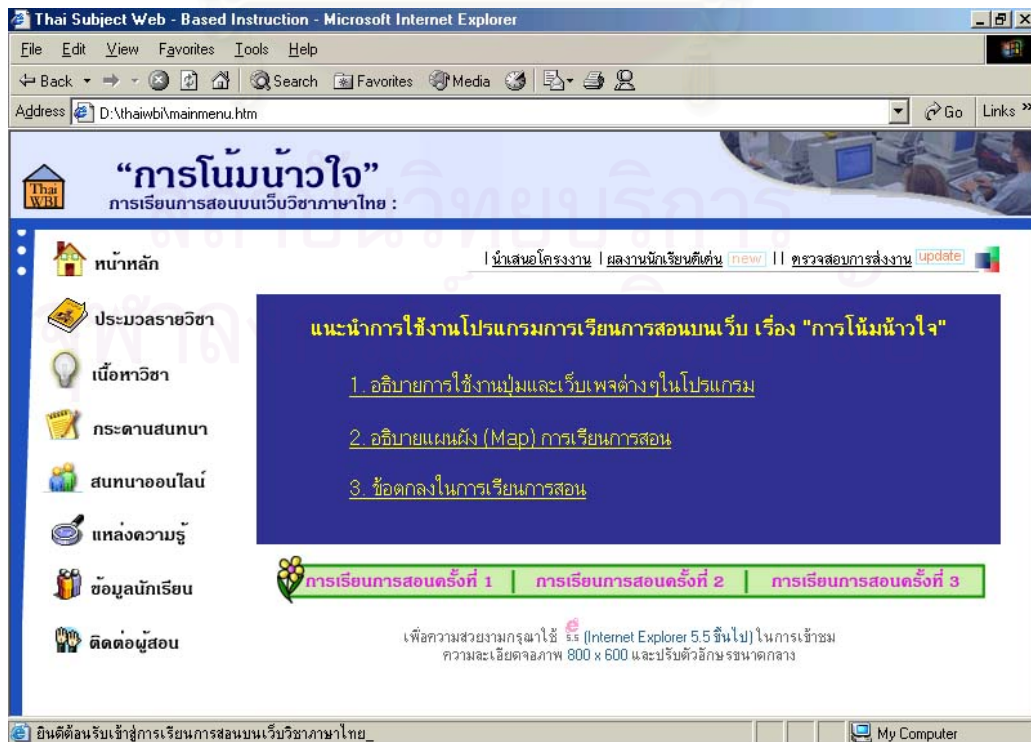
Thai Subject Web - Based Instruction - Microsoft Internet Explorer

File Edit View Favorites Tools Help

Back Search Favorites Media

Address D:\thaiwbi\mainmenu.htm Go Links »

Thai WBI

"การโน้มน้าวใจ"

การเรียนการสอนบนเว็บวิชาภาษาไทย :

หน้าหลัก

ประมวลรายวิชา

เนื้อหาวิชา

กระดานสนทนา

สนทนาออนไลน์

แหล่งความรู้

ข้อมูลนักเรียน

ติดต่อผู้สอน

| นำเสนอโครงงาน | ผลงานนักเรียนดีเด่น new || ตรวจสอบการส่งงาน update

แนะนำการใช้งานโปรแกรมการเรียนการสอนบนเว็บ เรื่อง "การโน้มน้าวใจ"

1. อธิบายการใช้งานปุ่มและเว็บเพจต่างๆในโปรแกรม

2. อธิบายแผนผัง (Map) การเรียนการสอน

3. ข้อตกลงในการเรียนการสอน

การเรียนการสอนครั้งที่ 1 | การเรียนการสอนครั้งที่ 2 | การเรียนการสอนครั้งที่ 3

เพื่อความสวยงามกรุณาใช้ (Internet Explorer 5.5 ขึ้นไป) ในการเข้าชม ความละเอียดจอภาพ 800 x 600 และปรับตัวอักษรขนาดกลาง

ยินดีต้อนรับเข้าสู่การเรียนการสอนบนเว็บวิชาภาษาไทย_

My Computer

สถาบันวิทยบริการ
จุฬาลงกรณ์มหาวิทยาลัย